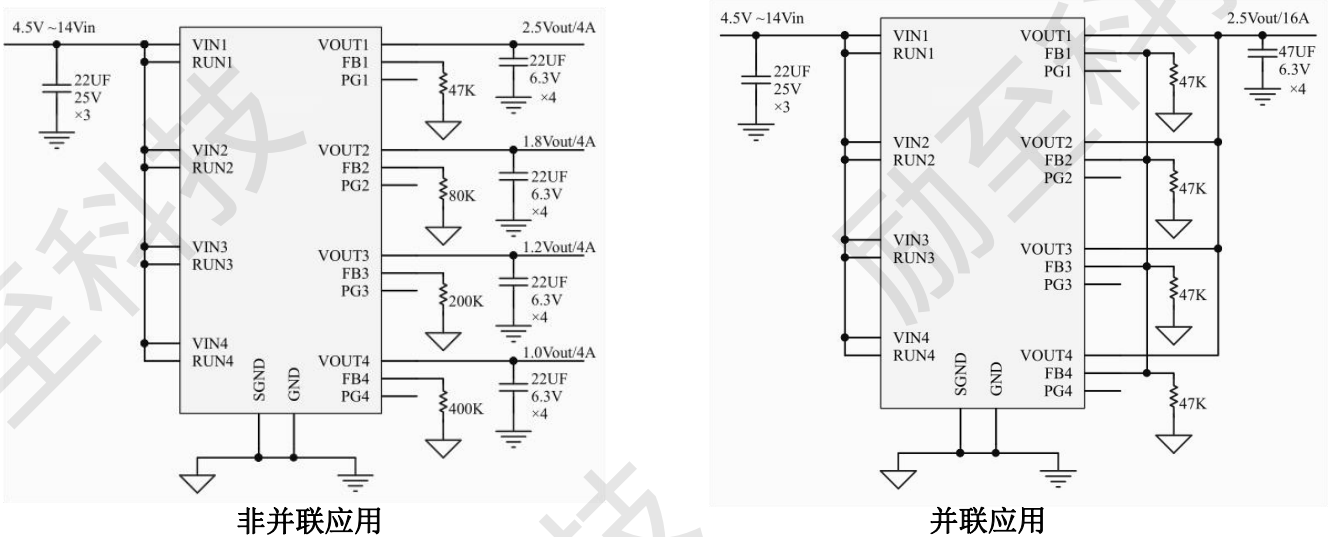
4.5V ~14Vin
22UF
25V
×3
VIN1
RUN1
VOUT1
FB1
PG1
47K
2.5Vout/4A
22UF
6.3V
×4
VIN2
RUN2
VOUT2
FB2
PG2
80K
1.8Vout/4A
22UF
6.3V
×4
VIN3
RUN3
VOUT3
FB3
PG3
200K
1.2Vout/4A
22UF
6.3V
×4
VIN4
RUN4
SGND
GND
VOUT4
FB4
PG4
400K
1.0Vout/4A
22UF
6.3V
×4
非并联应用

4.5V ~14Vin
22UF
25V
×3
VIN1
RUN1
VOUT1
FB1
PG1
47K
2.5Vout/16A
47UF
6.3V
×4
VIN2
RUN2
VOUT2
FB2
PG2
47K
VIN3
RUN3
VOUT3
FB3
PG3
47K
VIN4
RUN4
SGND
GND
VOUT4
FB4
PG4
47K
并联应用